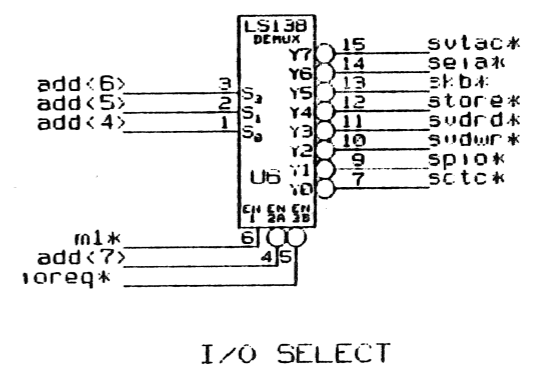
LS138
DEMUX

add<6>
add<5>
add<4>

3
2
1

$S_2$
$S_1$
$S_0$

Y7
Y6
Y5
Y4
Y3
Y2
Y1
Y0

15
14
13
12
11
10
9
7

svtac*
sela*
skb*
store*
svdrd*
svdwr*
spio*
sctc*

U6

EN 1
EN 2A
EN 2B

m1*
add<7>
ioreq*

6
4
5

I/O SELECT